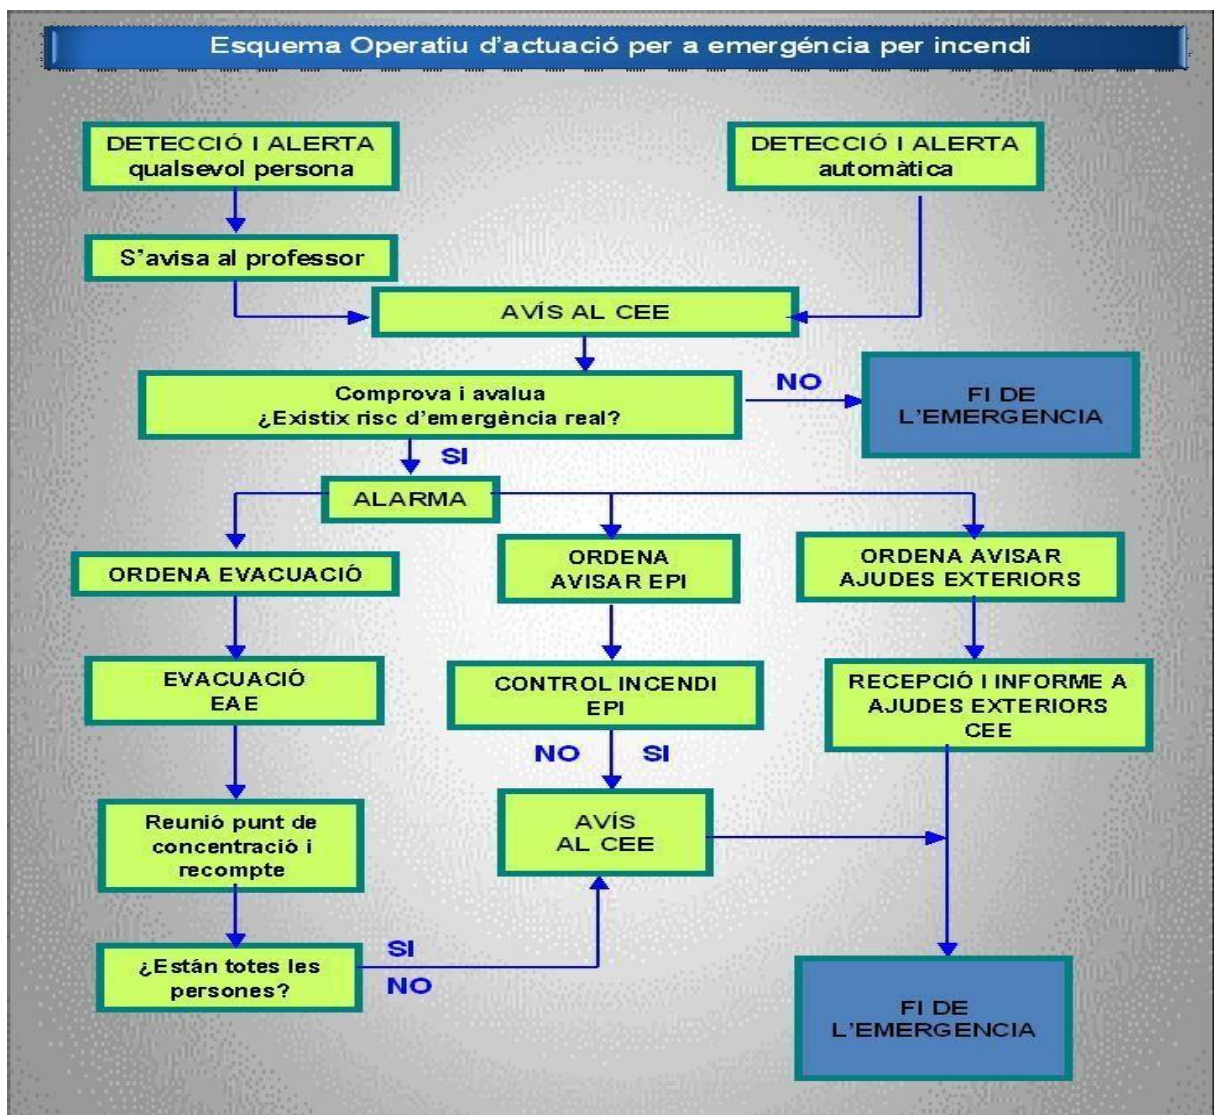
Esquema Operatiu d'actuació per a emergéncia per incendi

DETECCIÓ I ALERTA
qualsevol persona

DETECCIÓ I ALERTA
automàtica

S'avisa al professor

AVÍS AL CEE

Comprova i avalua
¿Existix risc d'emergència real?

NO

FI DE
L'EMERGENCIA

SI

ALARMA

ORDENA EVACUACIÓ

ORDENA
AVISAR EPI

ORDENA AVISAR
AJUDES EXTERIORS

EVACUACIÓ
EAE

CONTROL INCENDI
EPI

RECEPCIÓ I INFORME A
AJUDES EXTERIORS
CEE

NO

SI

Reunió punt de
concentració i
recompte

AVÍS
AL CEE

SI

¿Están totes les
persones?

NO

FI DE
L'EMERGENCIA